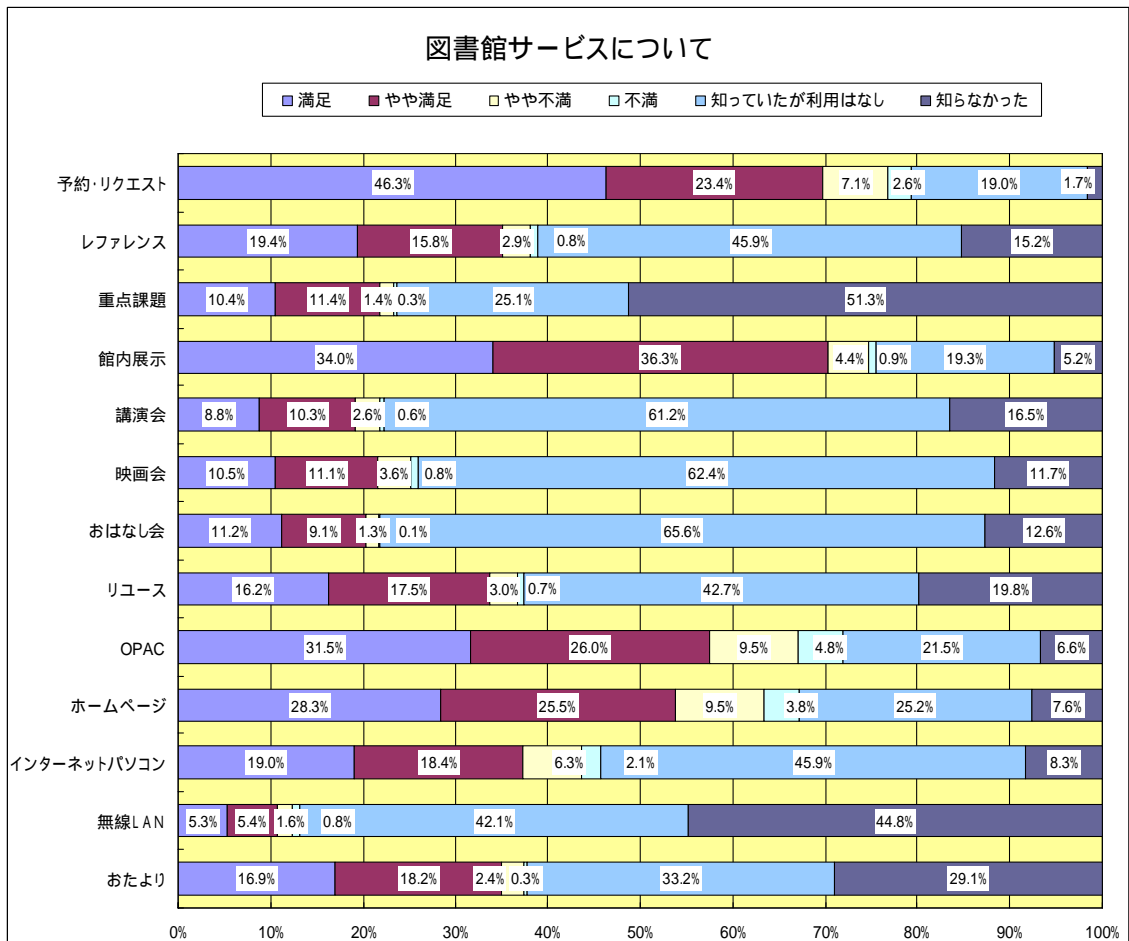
図書館サービスについて

満足　やや満足　やや不満　不満　知っていたが利用はなし　知らなかった

| | 満足 | やや満足 | やや不満 | 不満 | 知っていたが利用はなし | 知らなかった |
|---|---|---|---|---|---|---|
| 予約･リクエスト | 46.3% | 23.4% | 7.1% | 2.6% | 19.0% | 1.7% |
| レファレンス | 19.4% | 15.8% | 2.9% | 0.8% | 45.9% | 15.2% |
| 重点課題 | 10.4% | 11.4% | 1.4% | 0.3% | 25.1% | 51.3% |
| 館内展示 | 34.0% | 36.3% | 4.4% | 0.9% | 19.3% | 5.2% |
| 講演会 | 8.8% | 10.3% | 2.6% | 0.6% | 61.2% | 16.5% |
| 映画会 | 10.5% | 11.1% | 3.6% | 0.8% | 62.4% | 11.7% |
| おはなし会 | 11.2% | 9.1% | 1.3% | 0.1% | 65.6% | 12.6% |
| リユース | 16.2% | 17.5% | 3.0% | 0.7% | 42.7% | 19.8% |
| OPAC | 31.5% | 26.0% | 9.5% | 4.8% | 21.5% | 6.6% |
| ホームページ | 28.3% | 25.5% | 9.5% | 3.8% | 25.2% | 7.6% |
| インターネットパソコン | 19.0% | 18.4% | 6.3% | 2.1% | 45.9% | 8.3% |
| 無線LAN | 5.3% | 5.4% | 1.6% | 0.8% | 42.1% | 44.8% |
| おたより | 16.9% | 18.2% | 2.4% | 0.3% | 33.2% | 29.1% |

0%　10%　20%　30%　40%　50%　60%　70%　80%　90%　100%